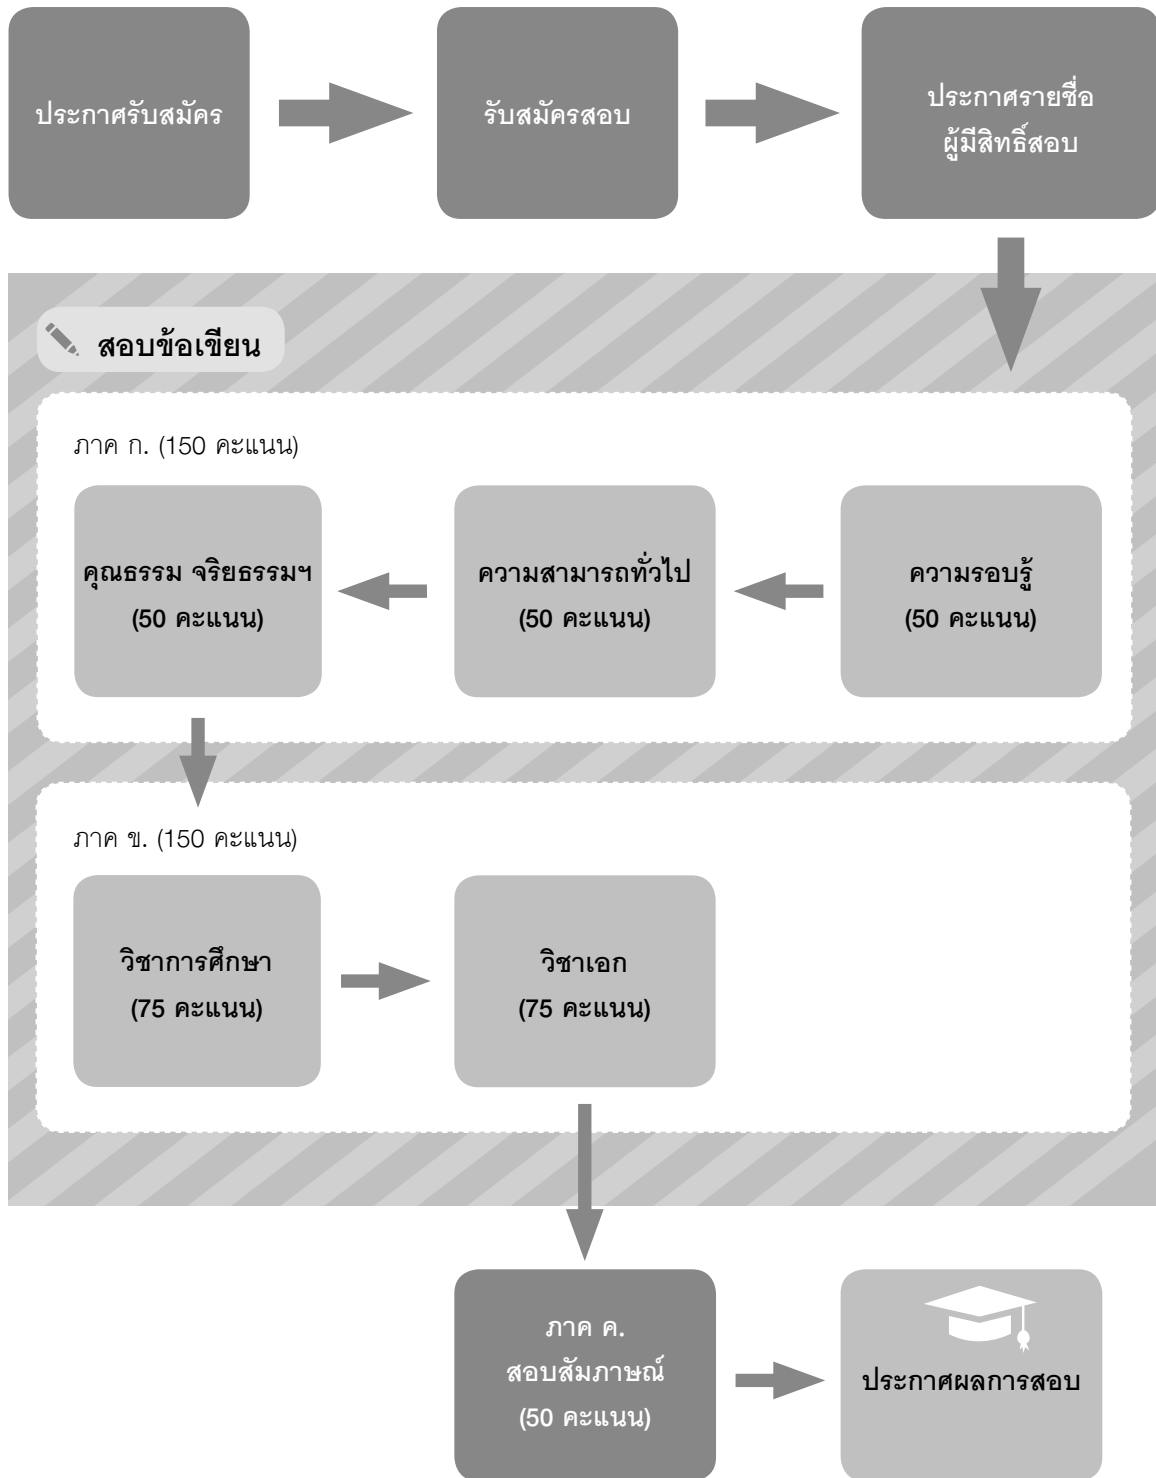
ประกาศรับสมัคร

รับสมัครสอบ

ประกาศรายชื่อผู้มีสิทธิ์สอบ

สอบข้อเขียน

ภาค ก. (150 คะแนน)

ความรอบรู้ (50 คะแนน)

ความสามารถทั่วไป (50 คะแนน)

คุณธรรม จริยธรรมฯ (50 คะแนน)

ภาค ข. (150 คะแนน)

วิชาการศึกษา (75 คะแนน)

วิชาเอก (75 คะแนน)

ภาค ค. สอบสัมภาษณ์ (50 คะแนน)

ประกาศผลการสอบ